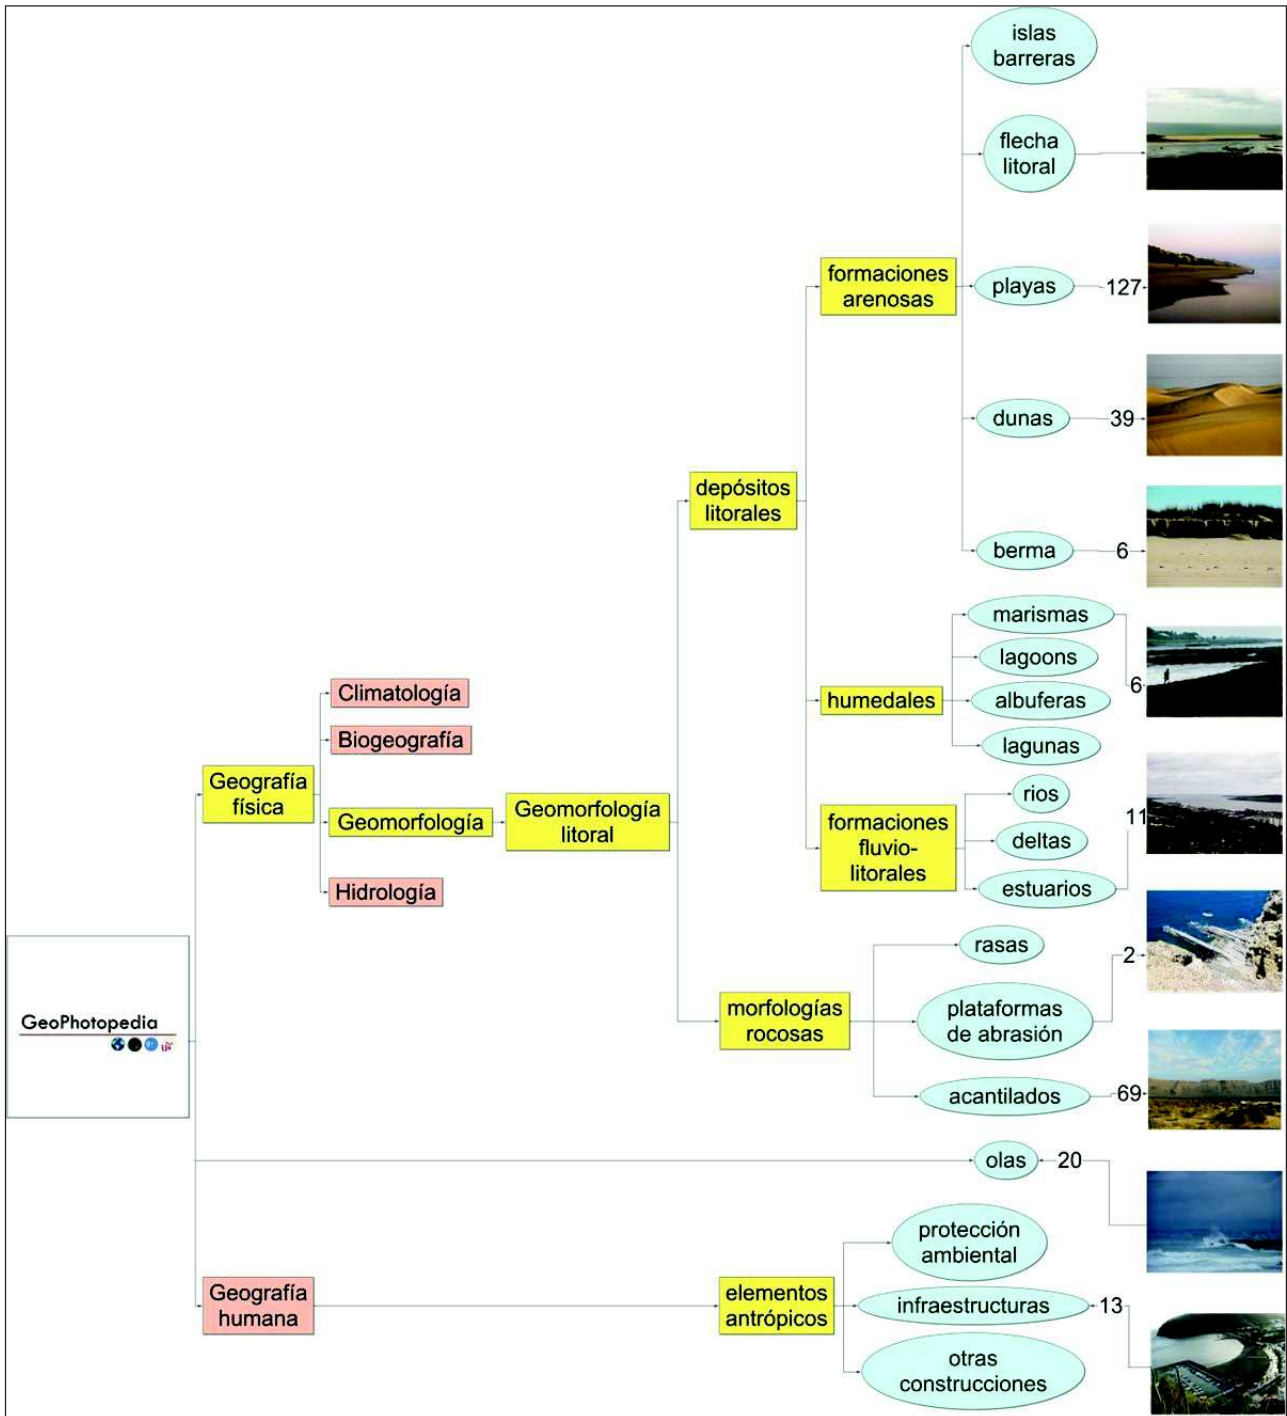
GeoPhotopedia

Geografía física

Climatología

Biogeografía

Geomorfología

Hidrología

Geomorfología litoral

depósitos litorales

formaciones arenosas

islas barreras

flecha litoral

playas

127

dunas

39

berma

6

humedales

marismas

lagoons

albuferas

lagunas

6

formaciones fluvio-litorales

rios

deltas

estuarios

11

morfologías rocosas

rasas

plataformas de abrasión

2

acantilados

69

olas

20

Geografía humana

elementos antrópicos

protección ambiental

infraestructuras

13

otras construcciones